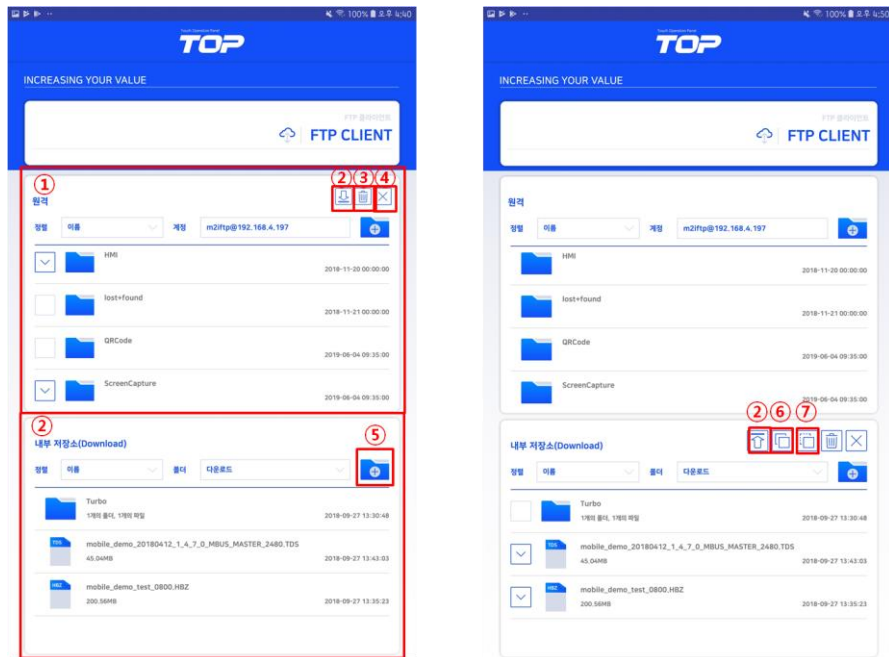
100% 오후 4:40

Touch Operation Panel
TOP

INCREASING YOUR VALUE

FTP 클라이언트
FTP CLIENT

①
원격
② ③ ④

정렬 이름 계정 m2iftp@192.168.4.197

HMI
2018-11-20 00:00:00

lost+found
2018-11-21 00:00:00

QRCode
2019-06-04 09:35:00

ScreenCapture
2019-06-04 09:35:00

②
내부 저장소(Download)
⑤

정렬 이름 폴더 다운로드

Turbo
1개의 폴더, 1개의 파일
2018-09-27 13:30:48

TDS
mobile_demo_20180412_1_4_7_0_MBUS_MASTER_2480.TDS
45.04MB
2018-09-27 13:43:03

HBZ
mobile_demo_test_0800.HBZ
200.56MB
2018-09-27 13:35:23

100% 오후 4:50

Touch Operation Panel
TOP

INCREASING YOUR VALUE

FTP 클라이언트
FTP CLIENT

원격

정렬 이름 계정 m2iftp@192.168.4.197

HMI
2018-11-20 00:00:00

lost+found
2018-11-21 00:00:00

QRCode
2019-06-04 09:35:00

ScreenCapture
2019-06-04 09:35:00

② ⑥ ⑦
내부 저장소(Download)

정렬 이름 폴더 다운로드

Turbo
1개의 폴더, 1개의 파일
2018-09-27 13:30:48

TDS
mobile_demo_20180412_1_4_7_0_MBUS_MASTER_2480.TDS
45.04MB
2018-09-27 13:43:03

HBZ
mobile_demo_test_0800.HBZ
200.56MB
2018-09-27 13:35:23